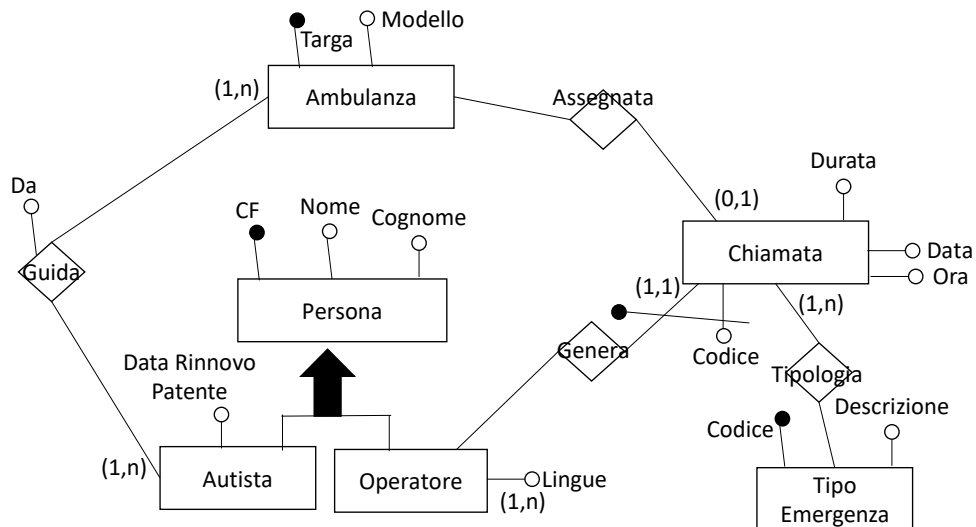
Targa
Modello
(1,n)
Ambulanza
Assegnata
Durata
Da
(0,1)
CF
Nome
Cognome
Chiamata
Data
Ora
Guida
(1,1)
Persona
(1,n)
Genera
Codice
Data Rinnovo Patente
Tipologia
Descrizione
Codice
(1,n)
Autista
Operatore
Lingue
(1,n)
Tipo Emergenza